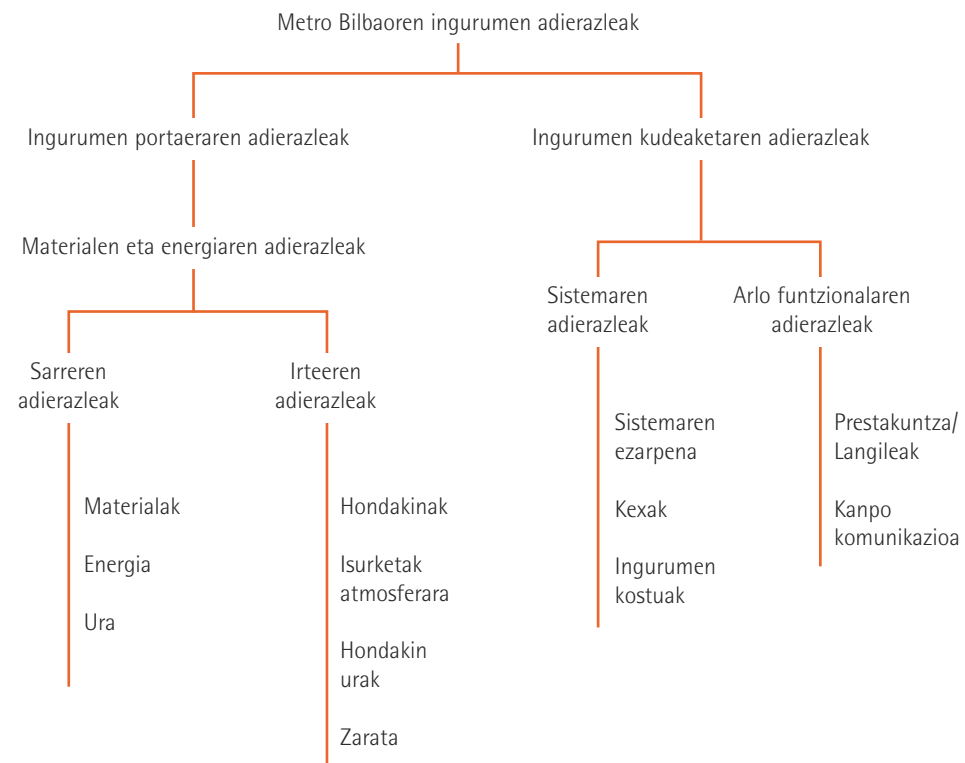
Metro Bilbaoren ingurumen adierazleak

Ingurumen portaeraren adierazleak

Materialen eta energiaren adierazleak

Sarreren adierazleak

Materialak

Energia

Ura

Irteeren adierazleak

Hondakinak

Isurketak atmosferara

Hondakin urak

Zarata

Ingurumen kudeaketaren adierazleak

Sistemaren adierazleak

Sistemaren ezarpena

Kexak

Ingurumen kostuak

Arlo funtzionalaren adierazleak

Prestakuntza/ Langileak

Kanpo komunikazioa